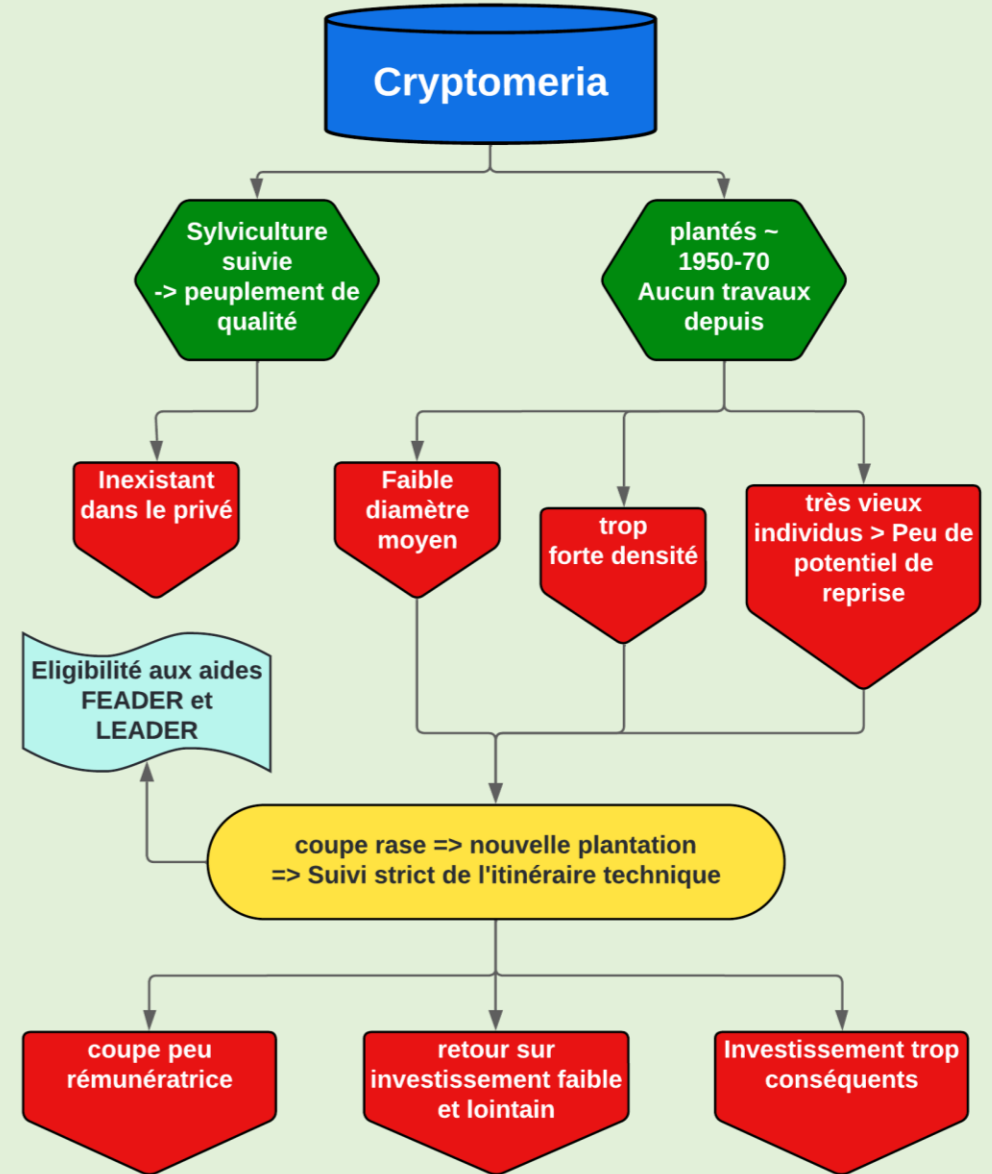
Cryptomeria

Sylviculture suivie -> peuplement de qualité

plantés ~ 1950-70 Aucun travaux depuis

Inexistant dans le privé

Faible diamètre moyen

trop forte densité

très vieux individus > Peu de potentiel de reprise

Eligibilité aux aides FEADER et LEADER

coupe rase => nouvelle plantation => Suivi strict de l'itinéraire technique

coupe peu rémunératrice

retour sur investissement faible et lointain

Investissement trop conséquents